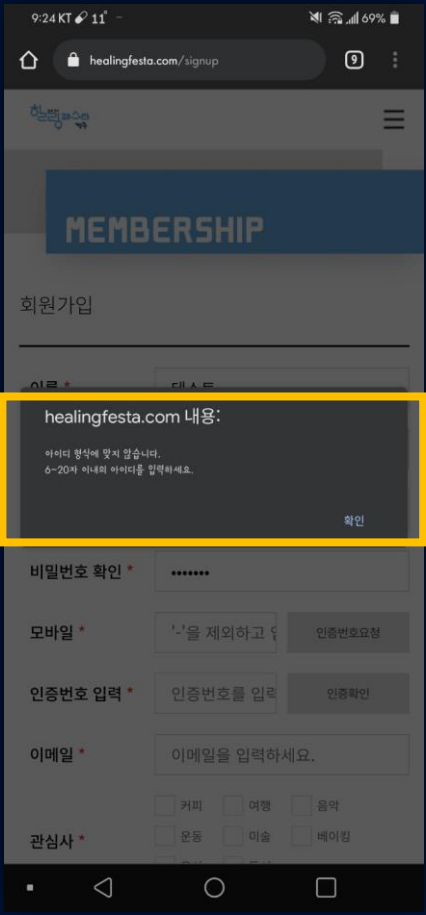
9:24 KT 11° 69%

healingfesta.com/signup

9

힐링페스타

MEMBERSHIP

회원가입

이름 * 테스트

healingfesta.com 내용:

아이디 형식에 맞지 않습니다.
6~20자 이내의 아이디를 입력하세요.

확인

비밀번호 확인 * •••••••

모바일 * '-'을 제외하고 입 인증번호요청

인증번호 입력 * 인증번호를 입력 인증확인

이메일 * 이메일을 입력하세요.

관심사 * 커피 여행 음악 운동 미술 베이킹